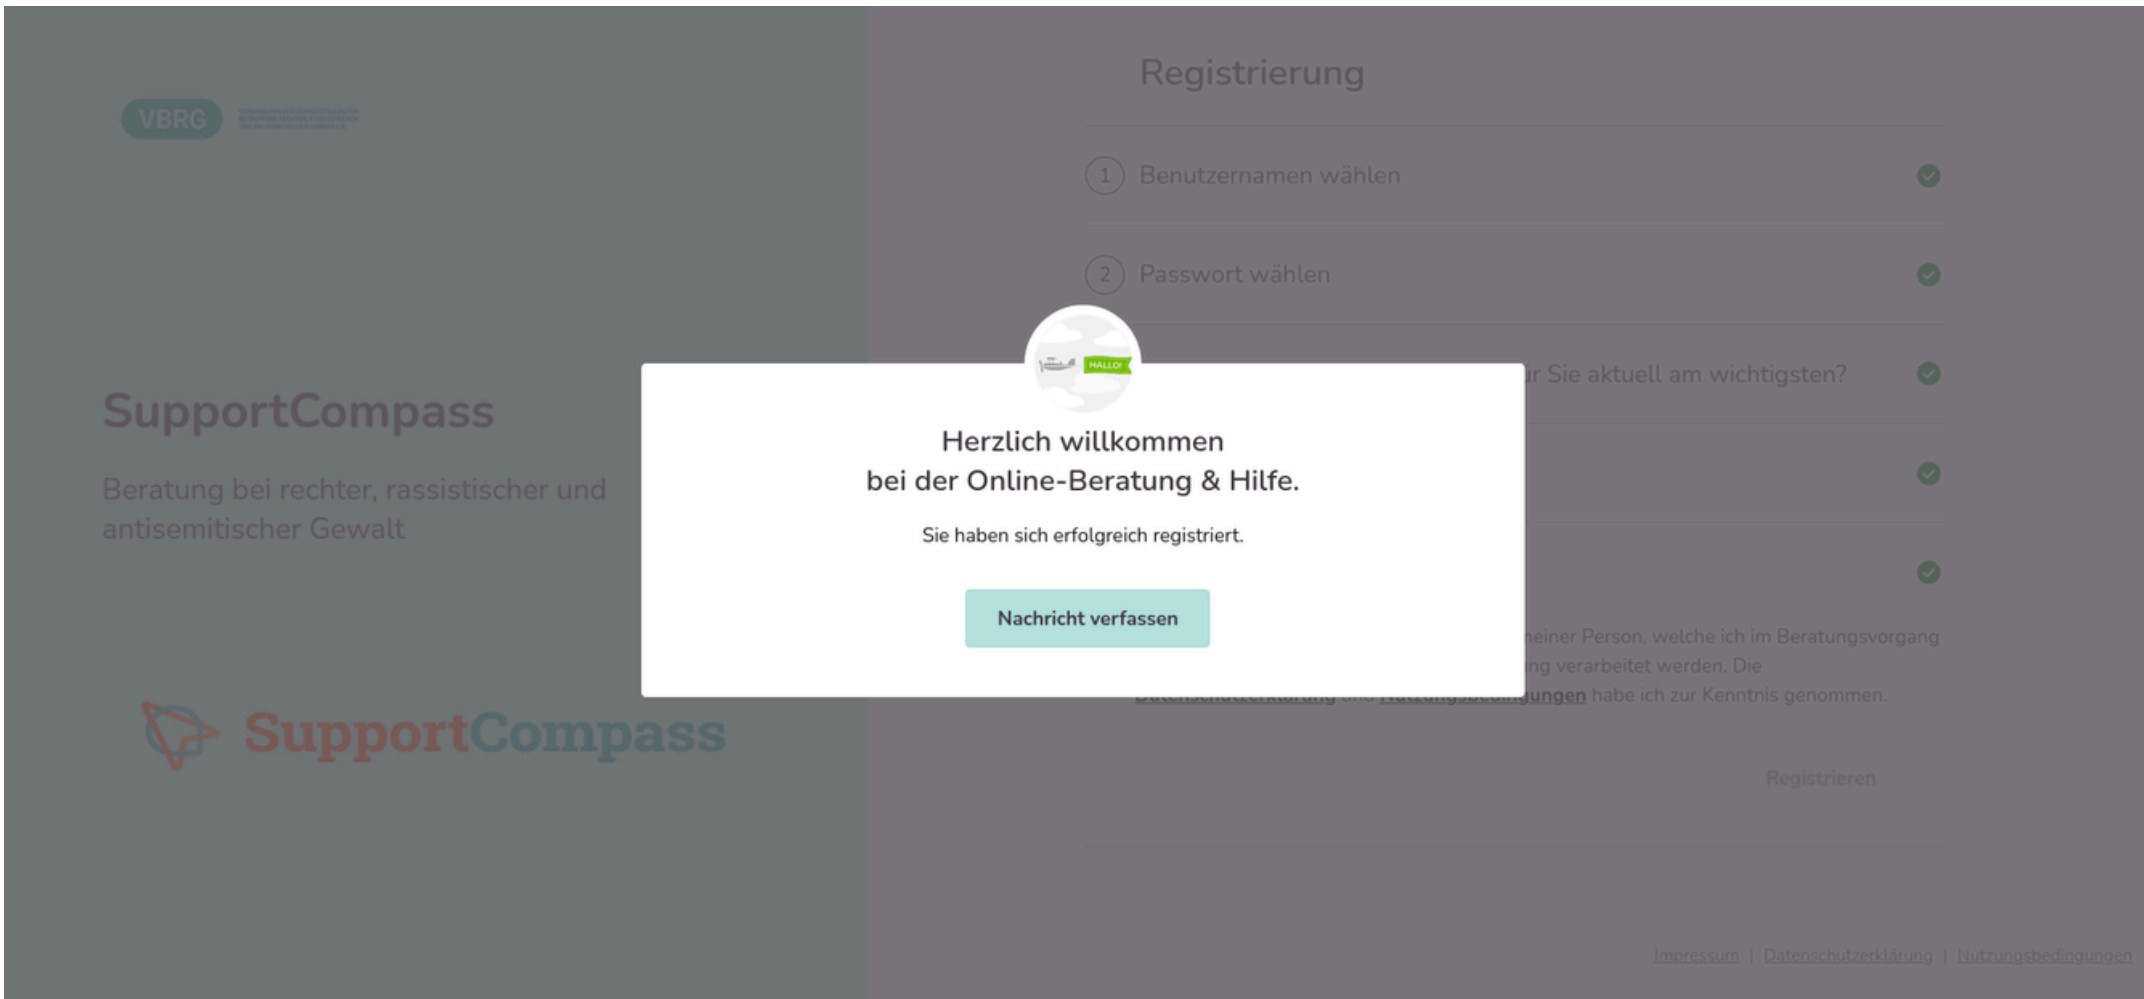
VBRG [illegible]

SupportCompass

Beratung bei rechter, rassistischer und antisemitischer Gewalt

SupportCompass

Registrierung

1 Benutzernamen wählen

2 Passwort wählen

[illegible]r Sie aktuell am wichtigsten?

HALLO!

Herzlich willkommen
bei der Online-Beratung & Hilfe.

Sie haben sich erfolgreich registriert.

Nachricht verfassen

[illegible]einer Person, welche ich im Beratungsvorgang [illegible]ng verarbeitet werden. Die Datenschutzerklärung und Nutzungsbedingungen habe ich zur Kenntnis genommen.

Registrieren

Impressum | Datenschutzerklärung | Nutzungsbedingungen